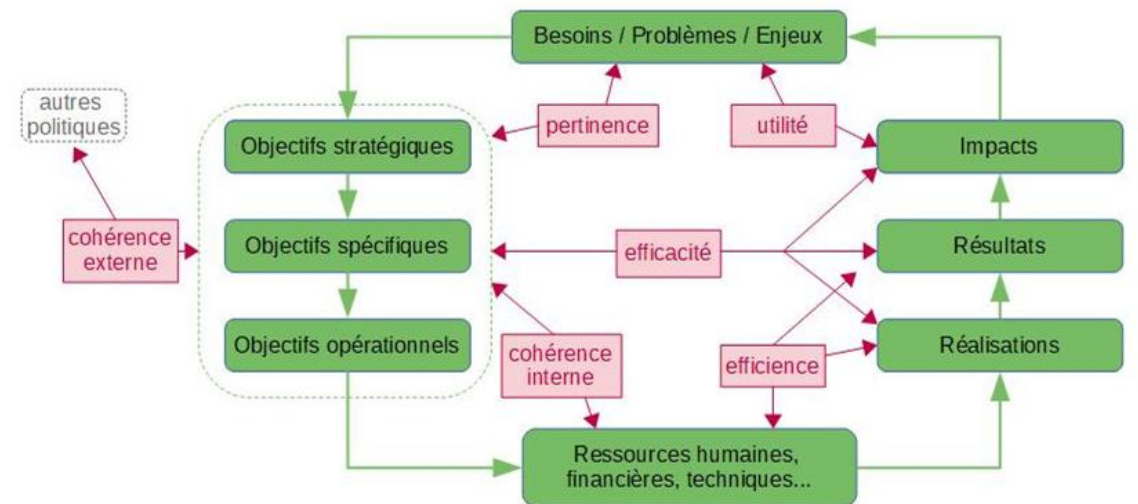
Besoins / Problèmes / Enjeux

autres politiques

pertinence

utilité

Objectifs stratégiques

Impacts

cohérence externe

Objectifs spécifiques

efficacité

Résultats

Objectifs opérationnels

cohérence interne

efficience

Réalisations

Ressources humaines, financières, techniques...